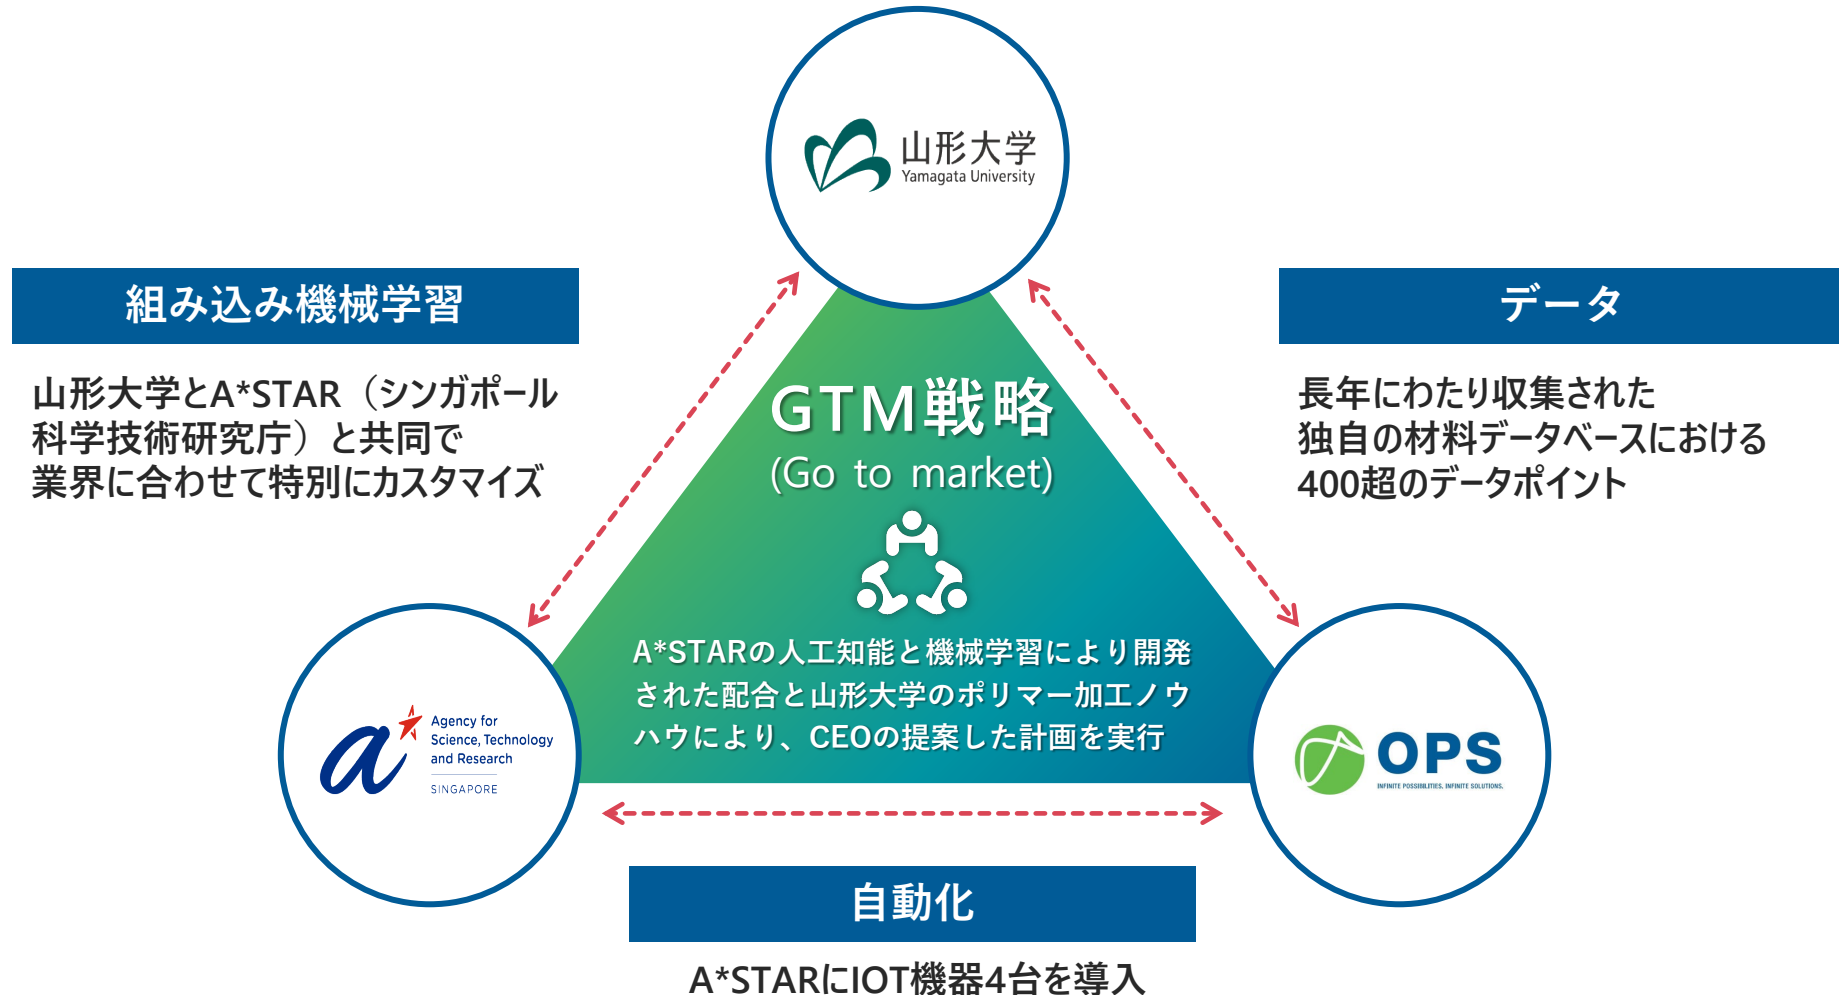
山形大学
Yamagata University

組み込み機械学習

山形大学とA*STAR（シンガポール科学技術研究庁）と共同で業界に合わせて特別にカスタマイズ

データ

長年にわたり収集された独自の材料データベースにおける400超のデータポイント

GTM戦略
(Go to market)

A*STARの人工知能と機械学習により開発された配合と山形大学のポリマー加工ノウハウにより、CEOの提案した計画を実行

Agency for Science, Technology and Research
SINGAPORE

OPS
INFINITE POSSIBILITIES, INFINITE SOLUTIONS.

自動化

A*STARにIOT機器4台を導入